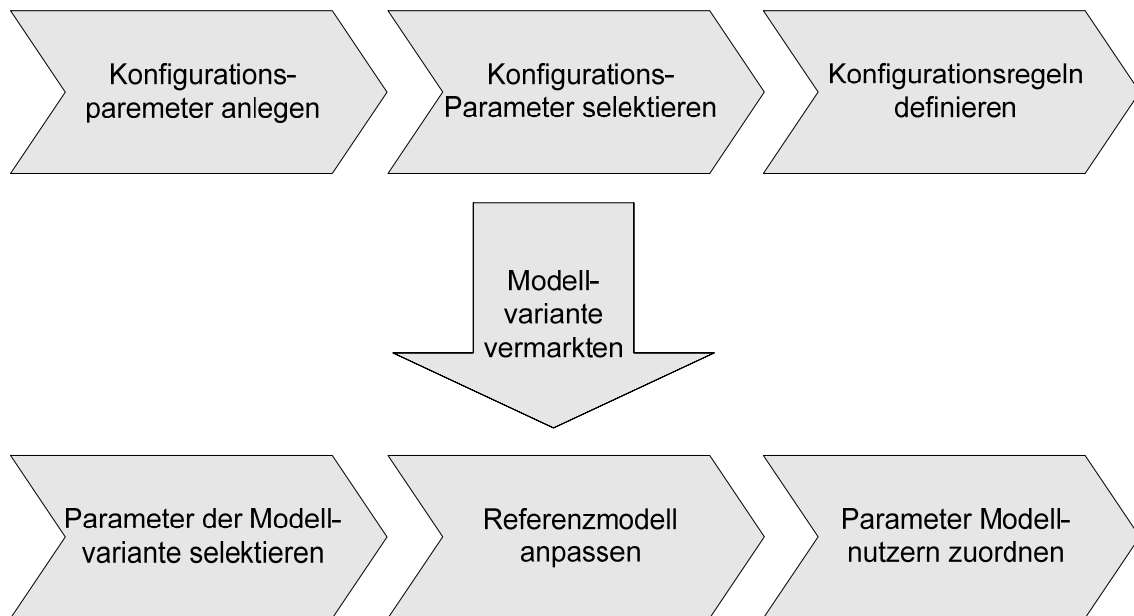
Konfigurations-paremeter anlegen

Konfigurations-Parameter selektieren

Konfigurationsregeln definieren

Modell-variante vermarkten

Parameter der Modell-variante selektieren

Referenzmodell anpassen

Parameter Modell-nutzern zuordnen